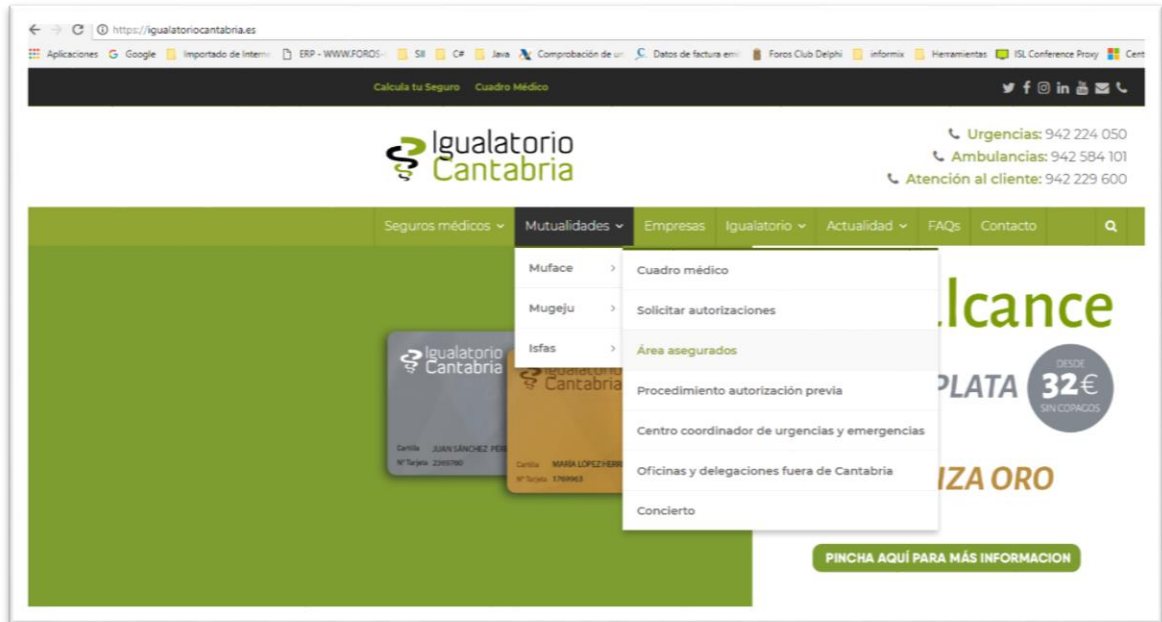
https://igualatoriocantabria.es

Aplicaciones Google Importado de Intern ERP - WWW.FOROS- SII C# Java Comprobación de u Datos de factura em Foros Club Delphi informix Herramientas ISL Conference Proxy Cent

Calcula tu Seguro Cuadro Médico

Igualatorio Cantabria

Urgencias: 942 224 050
Ambulancias: 942 584 101
Atención al cliente: 942 229 600

Seguros médicos Mutualidades Empresas Igualatorio Actualidad FAQs Contacto

Muface
Mugeju
Isfas

Cuadro médico
Solicitar autorizaciones
Área asegurados
Procedimiento autorización previa
Centro coordinador de urgencias y emergencias
Oficinas y delegaciones fuera de Cantabria
Concierto

Igualatorio Cantabria
Cartilla JUAN SÁNCHEZ PER
Nº Tarjeta 2310780

Igualatorio Cantabria
Cartilla MARÍA LÓPEZ HERR
Nº Tarjeta 1769963

lcance
PLATA
DESDE 32€ SIN COPAGOS
IZA ORO

PINCHA AQUÍ PARA MÁS INFORMACION